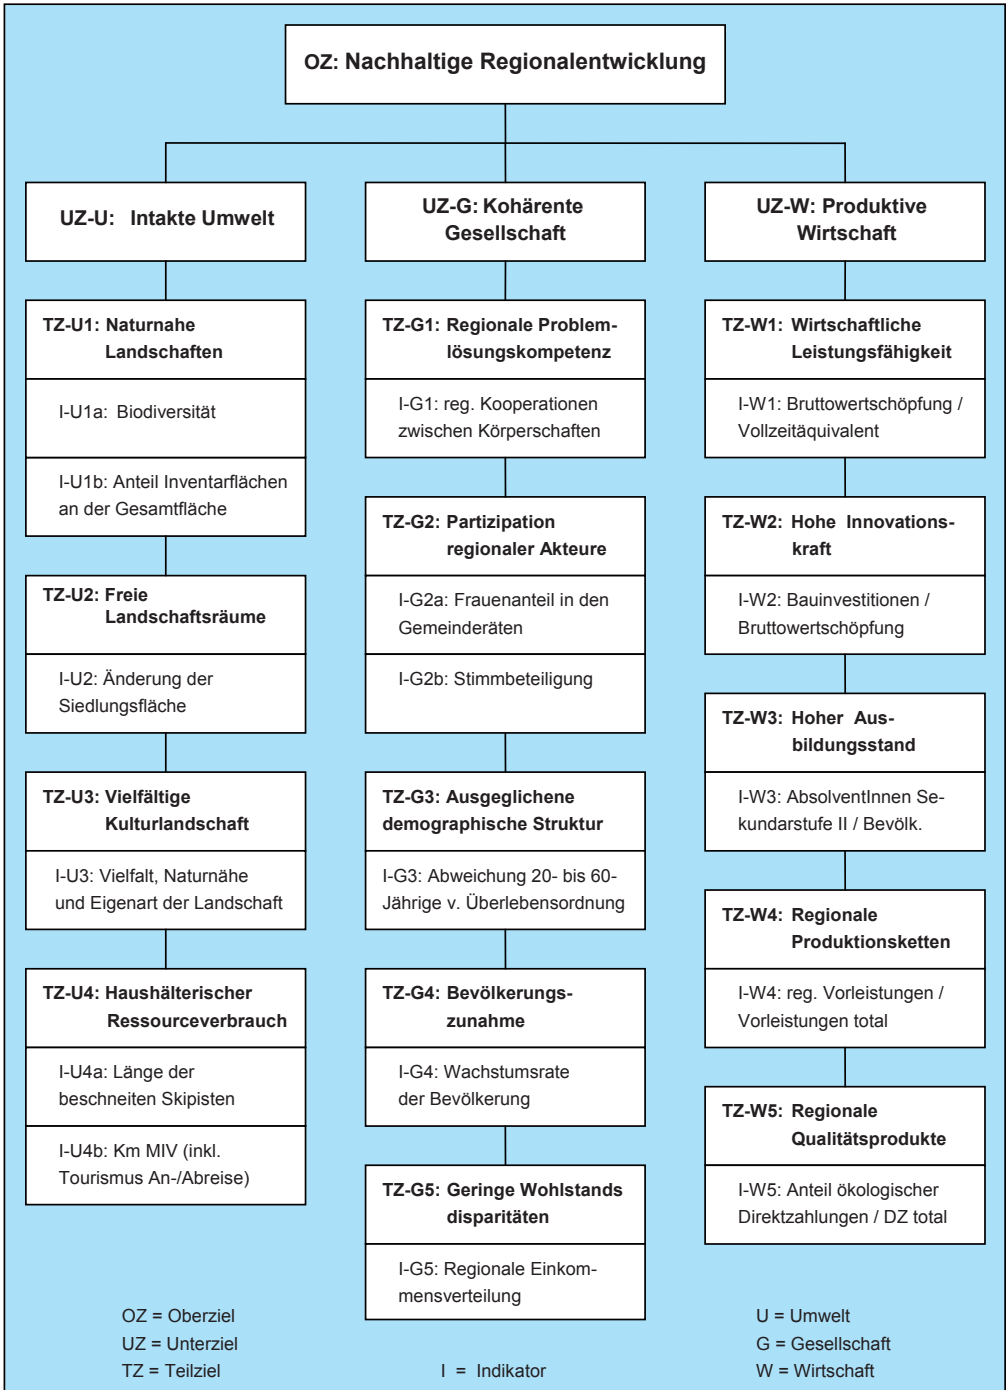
OZ: Nachhaltige Regionalentwicklung

UZ-U: Intakte Umwelt

TZ-U1: Naturnahe Landschaften

I-U1a: Biodiversität

I-U1b: Anteil Inventarflächen an der Gesamtfläche

TZ-U2: Freie Landschaftsräume

I-U2: Änderung der Siedlungsfläche

TZ-U3: Vielfältige Kulturlandschaft

I-U3: Vielfalt, Naturnähe und Eigenart der Landschaft

TZ-U4: Haushälterischer Ressourceverbrauch

I-U4a: Länge der beschneiten Skipisten

I-U4b: Km MIV (inkl. Tourismus An-/Abreise)

UZ-G: Kohärente Gesellschaft

TZ-G1: Regionale Problemlösungskompetenz

I-G1: reg. Kooperationen zwischen Körperschaften

TZ-G2: Partizipation regionaler Akteure

I-G2a: Frauenanteil in den Gemeinderäten

I-G2b: Stimmbeteiligung

TZ-G3: Ausgeglichene demographische Struktur

I-G3: Abweichung 20- bis 60-Jährige v. Überlebensordnung

TZ-G4: Bevölkerungszunahme

I-G4: Wachstumsrate der Bevölkerung

TZ-G5: Geringe Wohlstands disparitäten

I-G5: Regionale Einkommensverteilung

UZ-W: Produktive Wirtschaft

TZ-W1: Wirtschaftliche Leistungsfähigkeit

I-W1: Bruttowertschöpfung / Vollzeitäquivalent

TZ-W2: Hohe Innovationskraft

I-W2: Bauinvestitionen / Bruttowertschöpfung

TZ-W3: Hoher Ausbildungsstand

I-W3: AbsolventInnen Sekundarstufe II / Bevölk.

TZ-W4: Regionale Produktionsketten

I-W4: reg. Vorleistungen / Vorleistungen total

TZ-W5: Regionale Qualitätsprodukte

I-W5: Anteil ökologischer Direktzahlungen / DZ total

OZ = Oberziel
UZ = Unterziel
TZ = Teilziel

I = Indikator

U = Umwelt
G = Gesellschaft
W = Wirtschaft